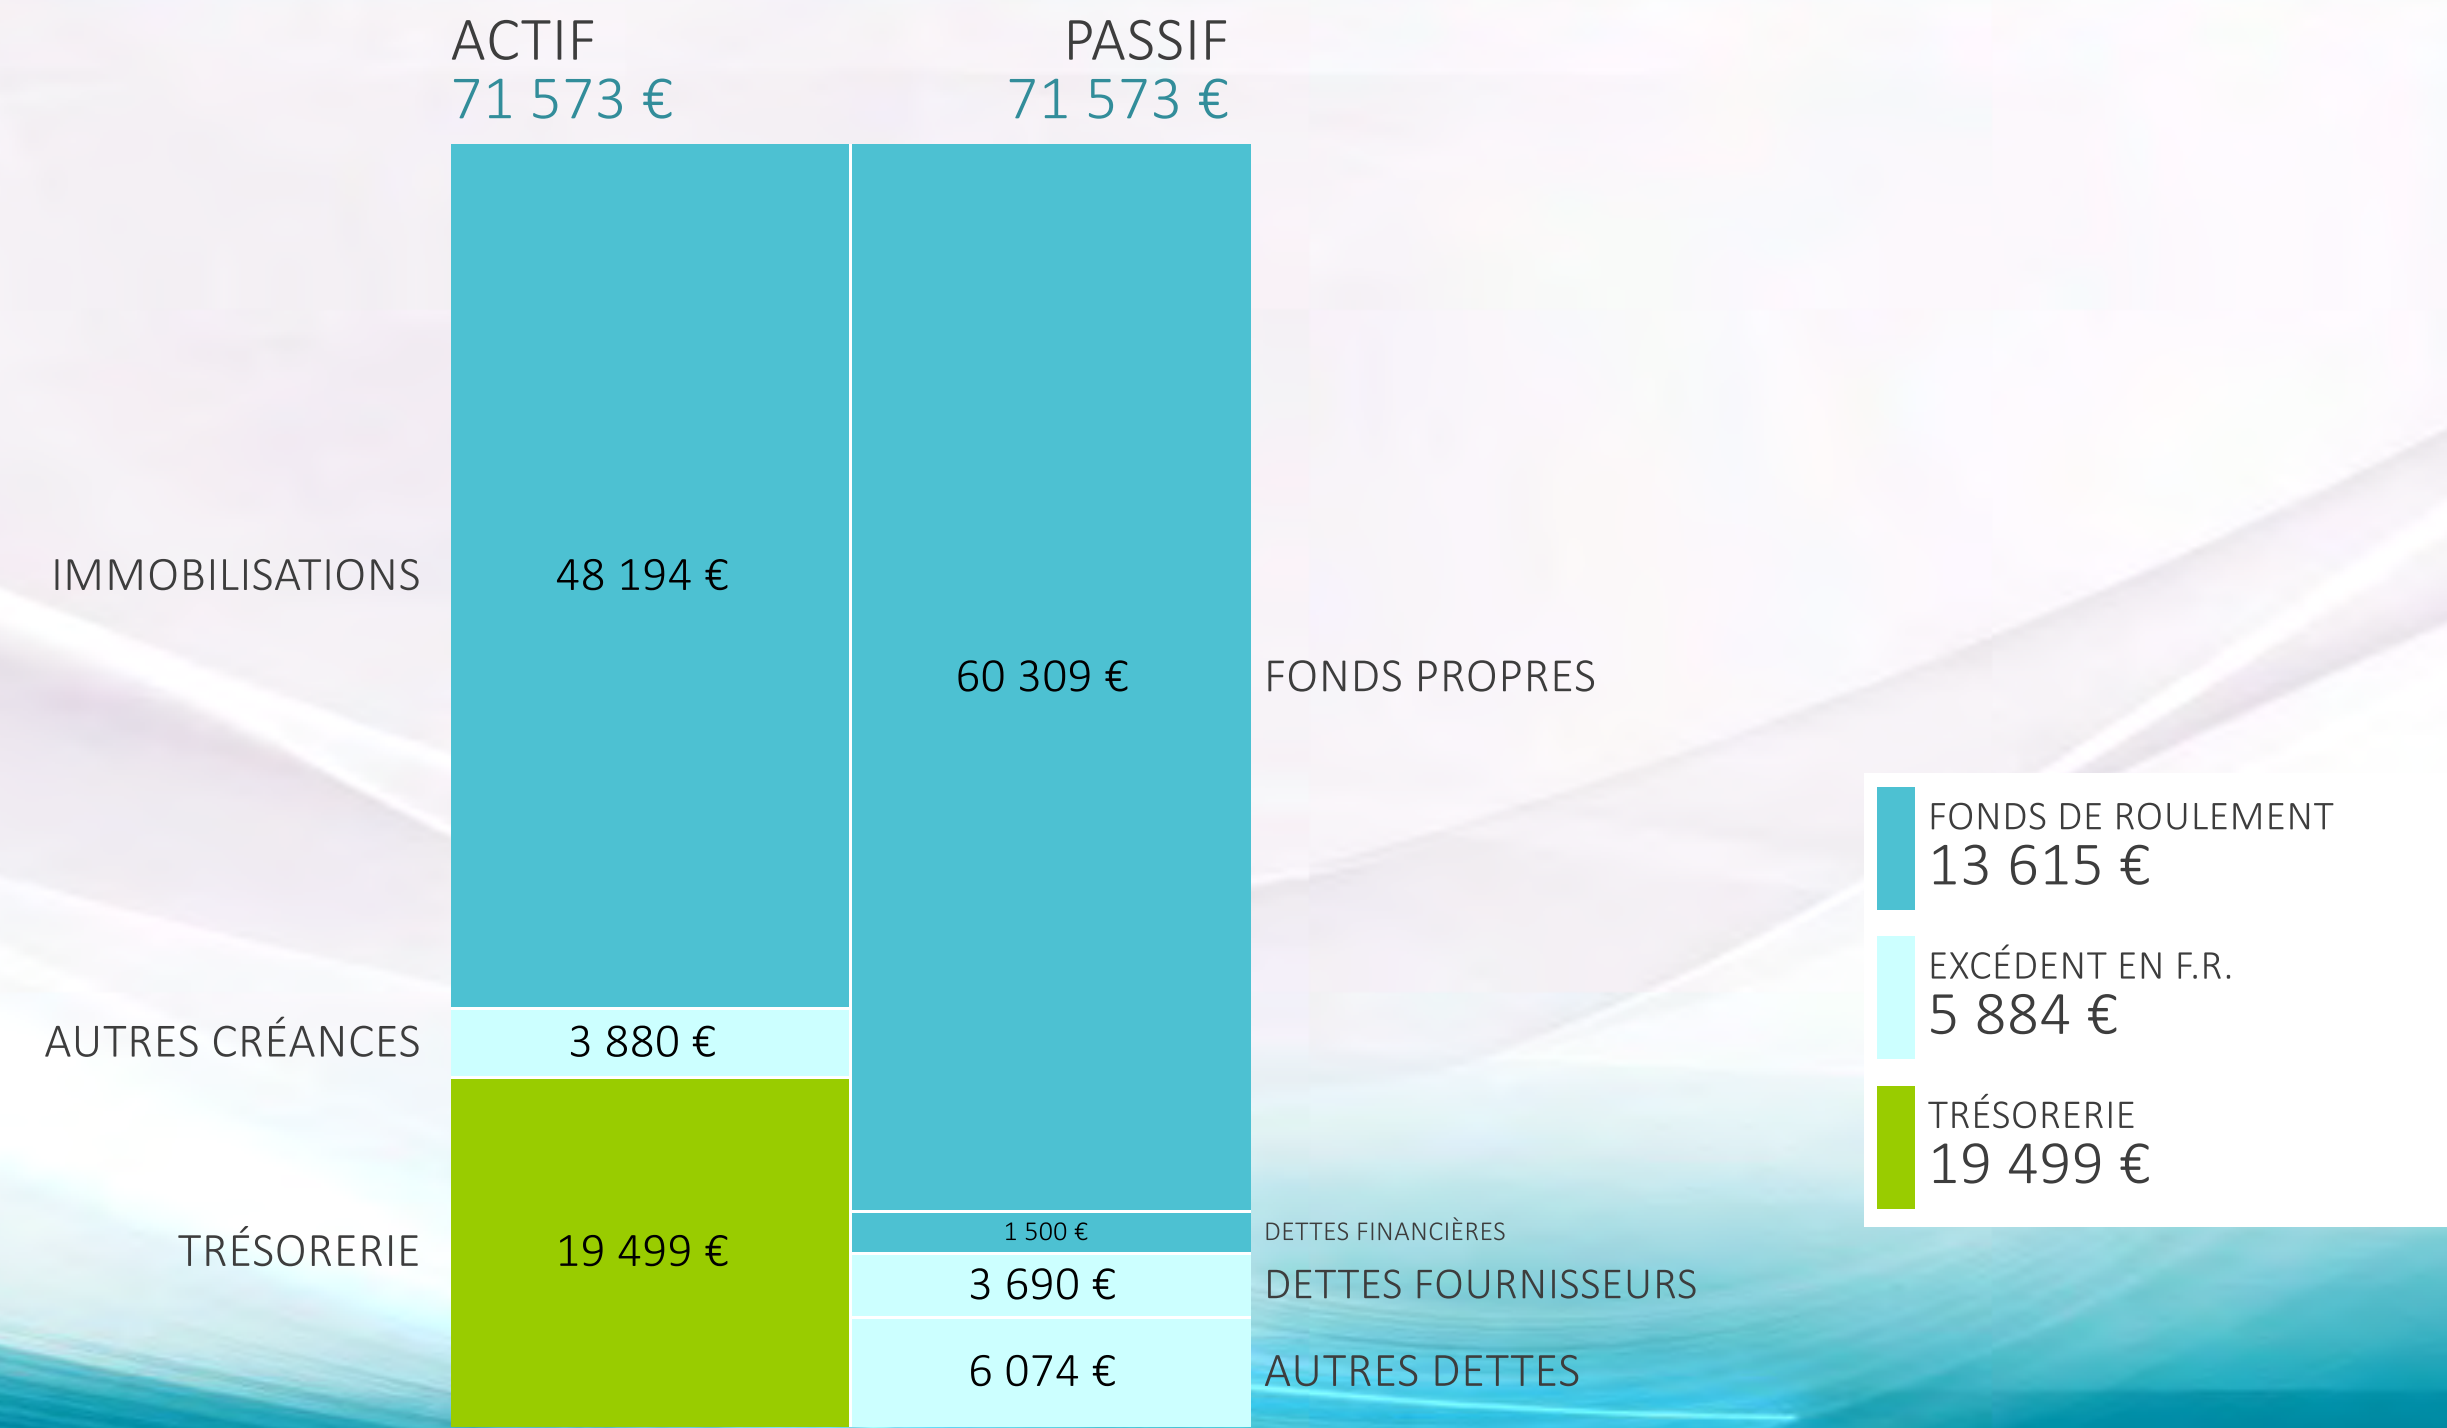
ACTIF
71 573 €

PASSIF
71 573 €

IMMOBILISATIONS
48 194 €

60 309 €
FONDS PROPRES

AUTRES CRÉANCES
3 880 €

TRÉSORERIE
19 499 €

1 500 €
DETTES FINANCIÈRES

3 690 €
DETTES FOURNISSEURS

6 074 €
AUTRES DETTES

FONDS DE ROULEMENT
13 615 €

EXCÉDENT EN F.R.
5 884 €

TRÉSORERIE
19 499 €